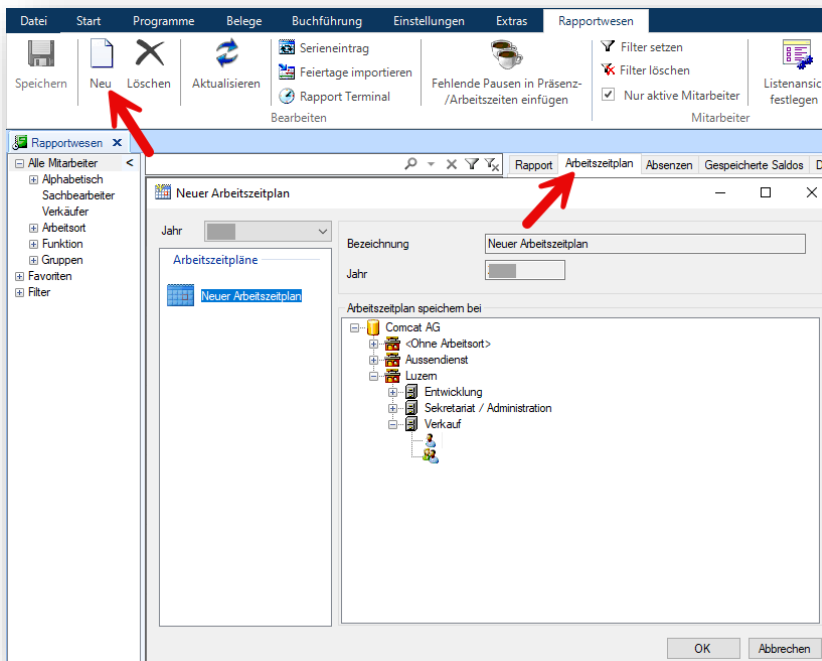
Datei Start Programme Belege Buchführung Einstellungen Extras Rapportwesen

Speichern Neu Löschen Aktualisieren Serieneintrag Feiertage importieren Rapport Terminal Bearbeiten Fehlende Pausen in Präsenz-/Arbeitszeiten einfügen Filter setzen Filter löschen Nur aktive Mitarbeiter Mitarbeiter Listenansic festlegen

Rapportwesen

Alle Mitarbeiter
Alphabetisch
Sachbearbeiter
Verkäufer
Arbeitsort
Funktion
Gruppen
Favoriten
Filter

Rapport Arbeitszeitplan Absenzen Gespeicherte Saldos D

Neuer Arbeitszeitplan

Jahr

Arbeitszeitpläne

Neuer Arbeitszeitplan

Bezeichnung Neuer Arbeitszeitplan

Jahr

Arbeitszeitplan speichern bei

Comcat AG
<Ohne Arbeitsort>
Aussendienst
Luzern
Entwicklung
Sekretariat / Administration
Verkauf

OK Abbrechen